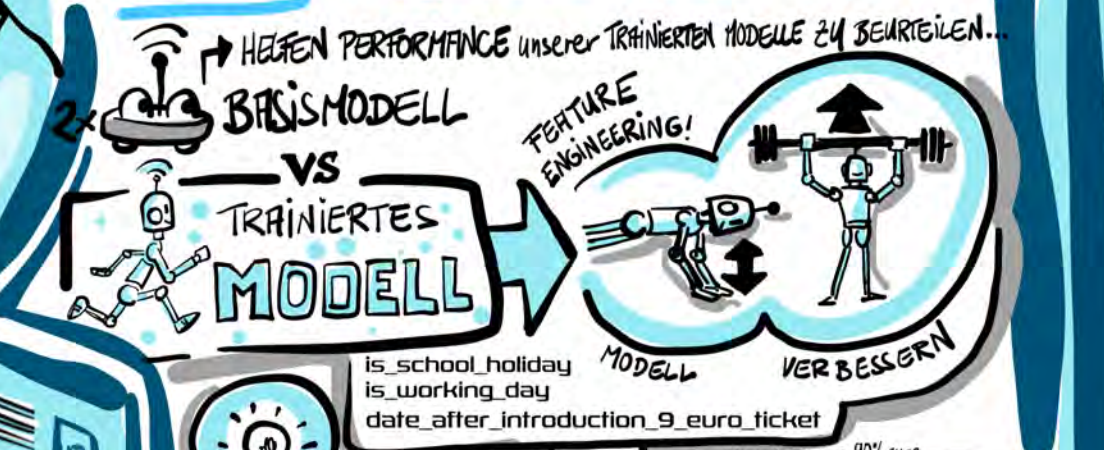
HELFEN PERFORMANCE unserer TRAINIERTEN MODELLE ZU BEURTEILEN...

2x BASISMODELL

VS

TRAINIERTES MODELL

FEATURE ENGINEERING!

MODELL VERBESSERN

is_school_holiday
is_working_day
date_after_introduction_9_euro_ticket

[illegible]